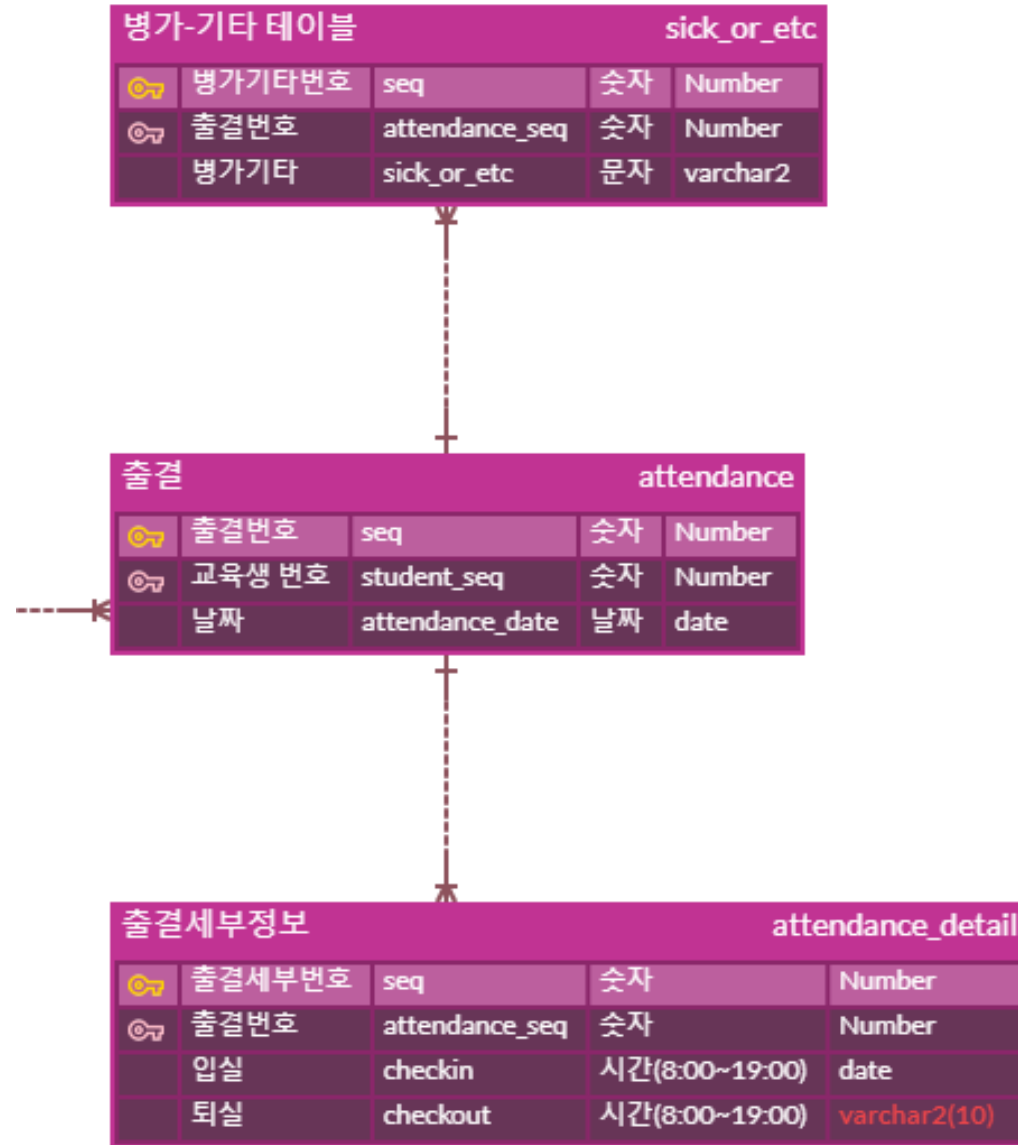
병가-기타 테이블 sick_or_etc

|  | 병가기타번호 | seq | 숫자 | Number |
|---|---|---|---|---|
|  | 출결번호 | attendance_seq | 숫자 | Number |
|  | 병가기타 | sick_or_etc | 문자 | varchar2 |

출결 attendance

|  | 출결번호 | seq | 숫자 | Number |
|---|---|---|---|---|
|  | 교육생 번호 | student_seq | 숫자 | Number |
|  | 날짜 | attendance_date | 날짜 | date |

출결세부정보 attendance_detail

|  | 출결세부번호 | seq | 숫자 | Number |
|---|---|---|---|---|
|  | 출결번호 | attendance_seq | 숫자 | Number |
|  | 입실 | checkin | 시간(8:00~19:00) | date |
|  | 퇴실 | checkout | 시간(8:00~19:00) | varchar2(10) |